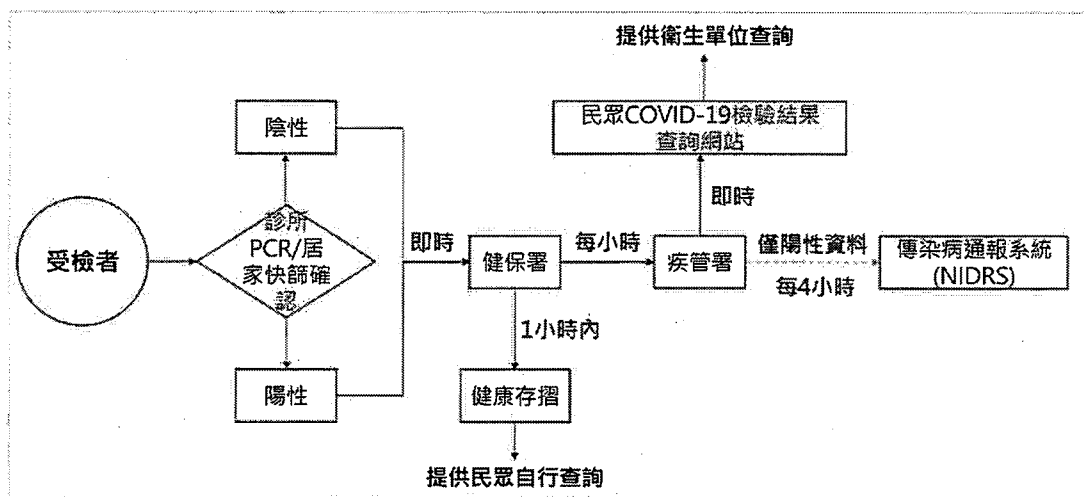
提供衛生單位查詢

民眾COVID-19檢驗結果查詢網站

陰性

即時

受檢者

診所PCR/居家快篩確認

即時

健保署

每小時

疾管署

僅陽性資料

傳染病通報系統(NIDRS)

每4小時

1小時內

陽性

健康存摺

提供民眾自行查詢